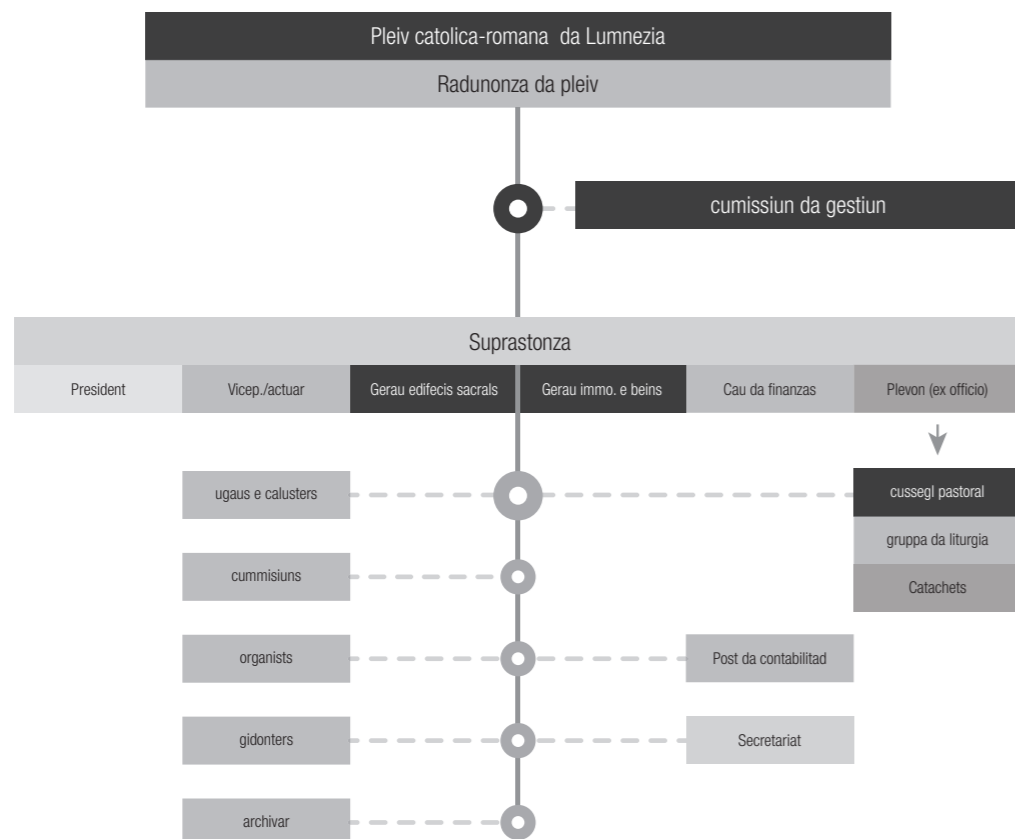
Pleiv catolica-romana da Lumnezia

Radunonza da pleiv

cumissiun da gestiun

Suprastonza

| President | Vicep./actuar | Gerau edifecis sacrals | Gerau immo. e beins | Cau da finanzas | Plevon (ex officio) |
|---|---|---|---|---|---|

ugaus e calusters

cussegl pastoral

gruppa da liturgia

Catachets

cummisiuns

organists

Post da contabilitad

gidonters

Secretariat

archivar